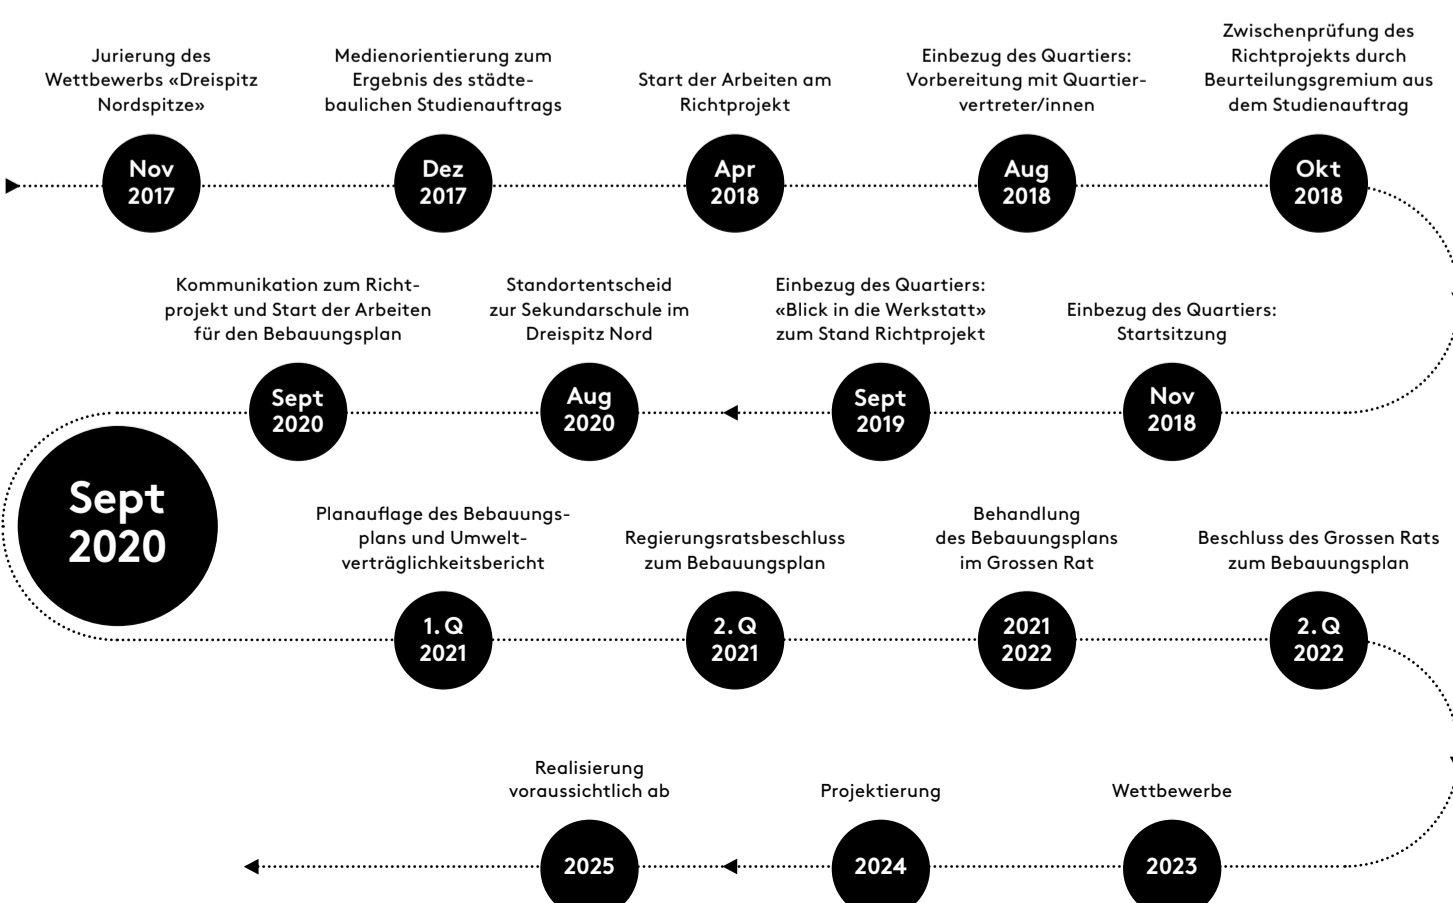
Jurierung des Wettbewerbs «Dreispitz Nordspitze»

Nov 2017

Medienorientierung zum Ergebnis des städtebaulichen Studienauftrags

Dez 2017

Start der Arbeiten am Richtprojekt

Apr 2018

Einbezug des Quartiers: Vorbereitung mit Quartiervertreter/innen

Aug 2018

Zwischenprüfung des Richtprojekts durch Beurteilungsgremium aus dem Studienauftrag

Okt 2018

Einbezug des Quartiers: Startsitzung

Nov 2018

Einbezug des Quartiers: «Blick in die Werkstatt» zum Stand Richtprojekt

Sept 2019

Standortentscheid zur Sekundarschule im Dreispitz Nord

Aug 2020

Kommunikation zum Richtprojekt und Start der Arbeiten für den Bebauungsplan

Sept 2020

Sept 2020

Planauflage des Bebauungsplans und Umweltverträglichkeitsbericht

1. Q 2021

Regierungsratsbeschluss zum Bebauungsplan

2. Q 2021

Behandlung des Bebauungsplans im Grossen Rat

2021 2022

Beschluss des Grossen Rats zum Bebauungsplan

2. Q 2022

Wettbewerbe

2023

Projektierung

2024

Realisierung voraussichtlich ab

2025